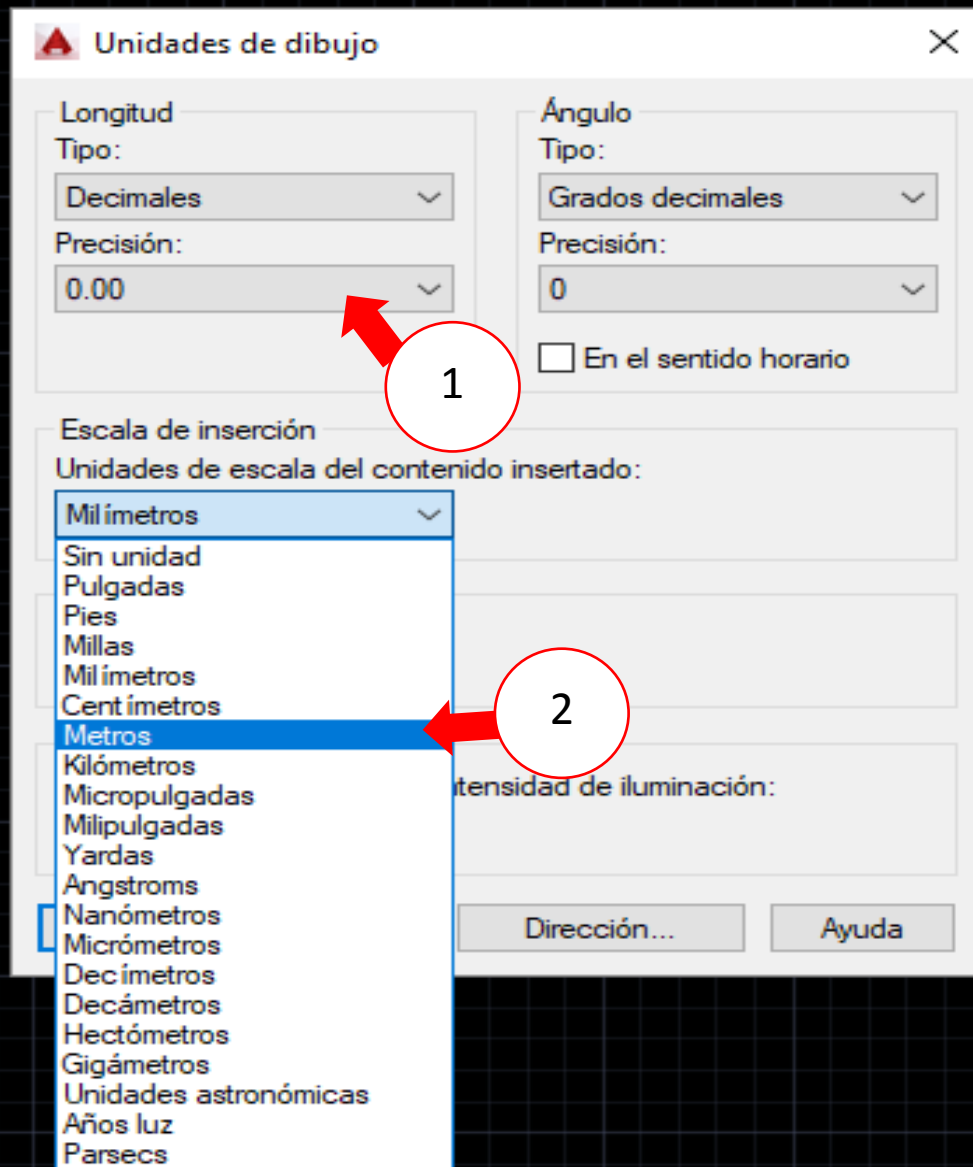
Unidades de dibujo

Longitud
Tipo:
Decimales
Precisión:
0.00

Ángulo
Tipo:
Grados decimales
Precisión:
0
En el sentido horario

1

Escala de inserción
Unidades de escala del contenido insertado:
Milímetros

Sin unidad
Pulgadas
Pies
Millas
Milímetros
Centímetros
Metros
Kilómetros
Micropulgadas
Milipulgadas
Yardas
Angstroms
Nanómetros
Micrómetros
Decímetros
Decámetros
Hectómetros
Gigámetros
Unidades astronómicas
Años luz
Parsecs

2

ntensidad de iluminación:

Dirección...
Ayuda